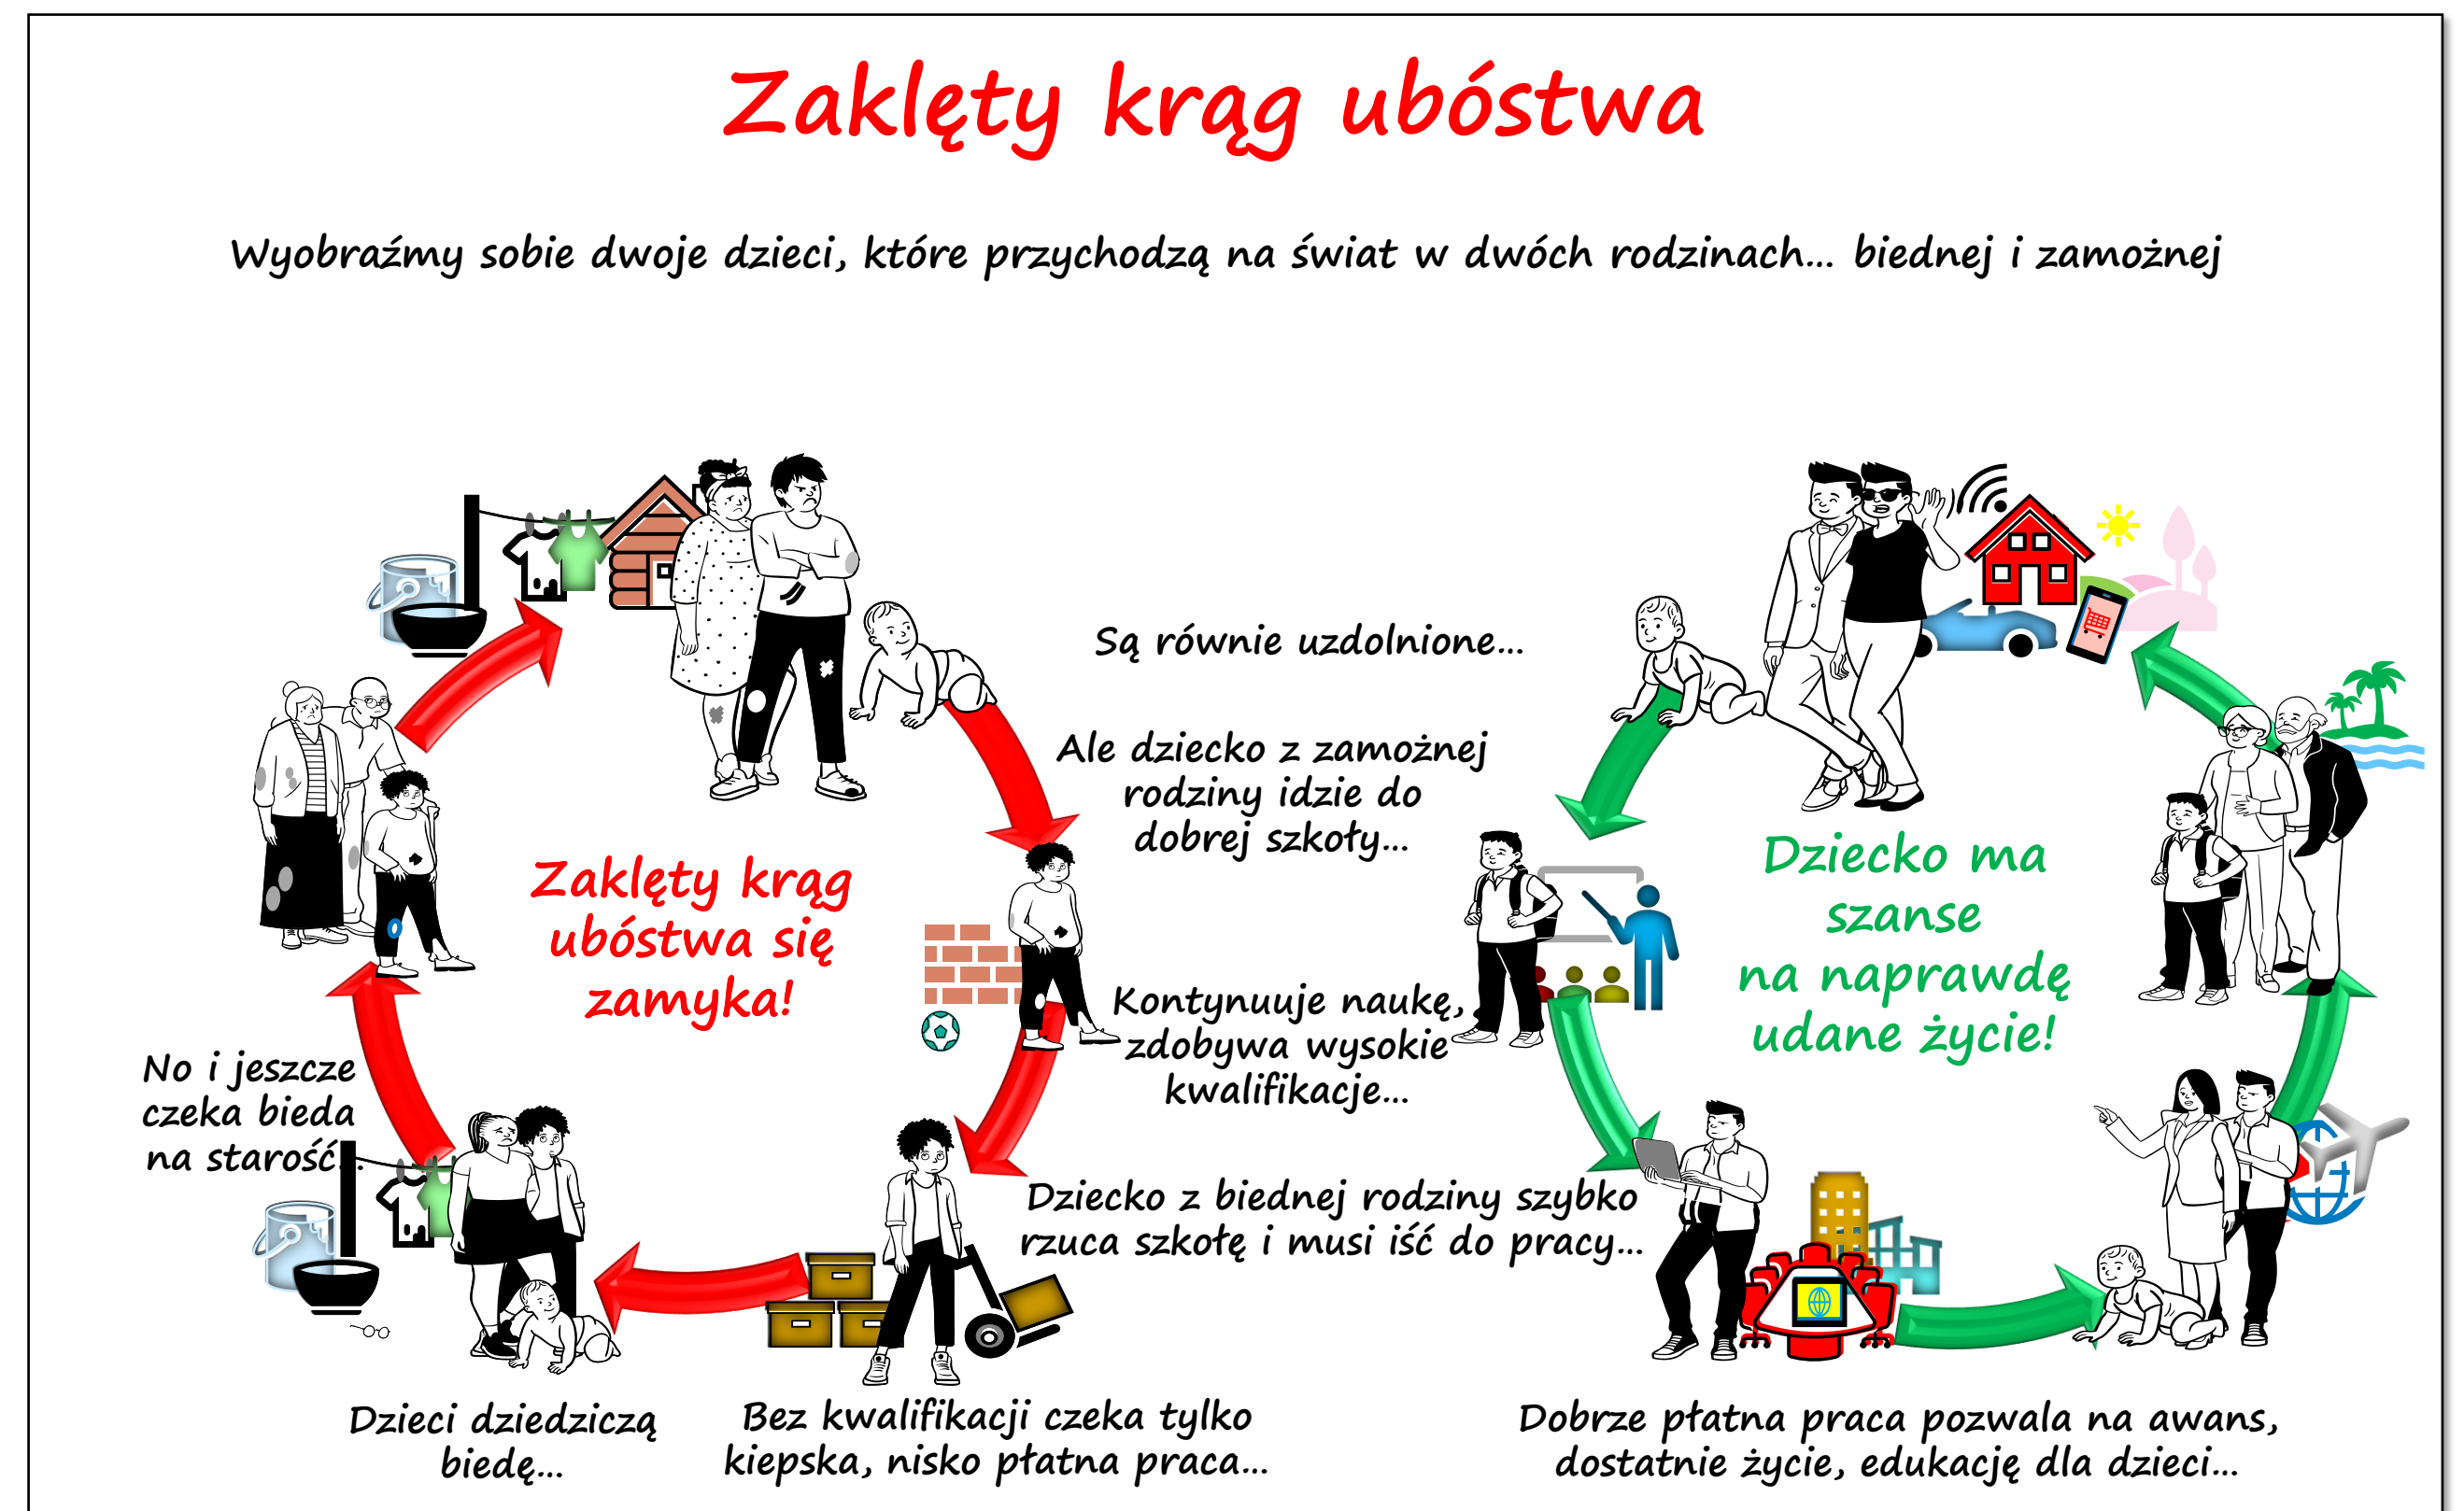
Zaklęty krąg ubóstwa

Wyobraźmy sobie dwoje dzieci, które przychodzą na świat w dwóch rodzinach... biednej i zamożnej

Są równie uzdolnione...

Ale dziecko z zamożnej rodziny idzie do dobrej szkoły...

Kontynuuje naukę, zdobywa wysokie kwalifikacje...

Dziecko ma szanse na naprawdę udane życie!

Dobrze płatna praca pozwala na awans, dostatnie życie, edukację dla dzieci...

Dziecko z biednej rodziny szybko rzuca szkołę i musi iść do pracy...

Bez kwalifikacji czeka tylko kiepska, nisko płatna praca...

Dzieci dziedziczą biedę...

No i jeszcze czeka bieda na starość...

Zaklęty krąg ubóstwa się zamyka!